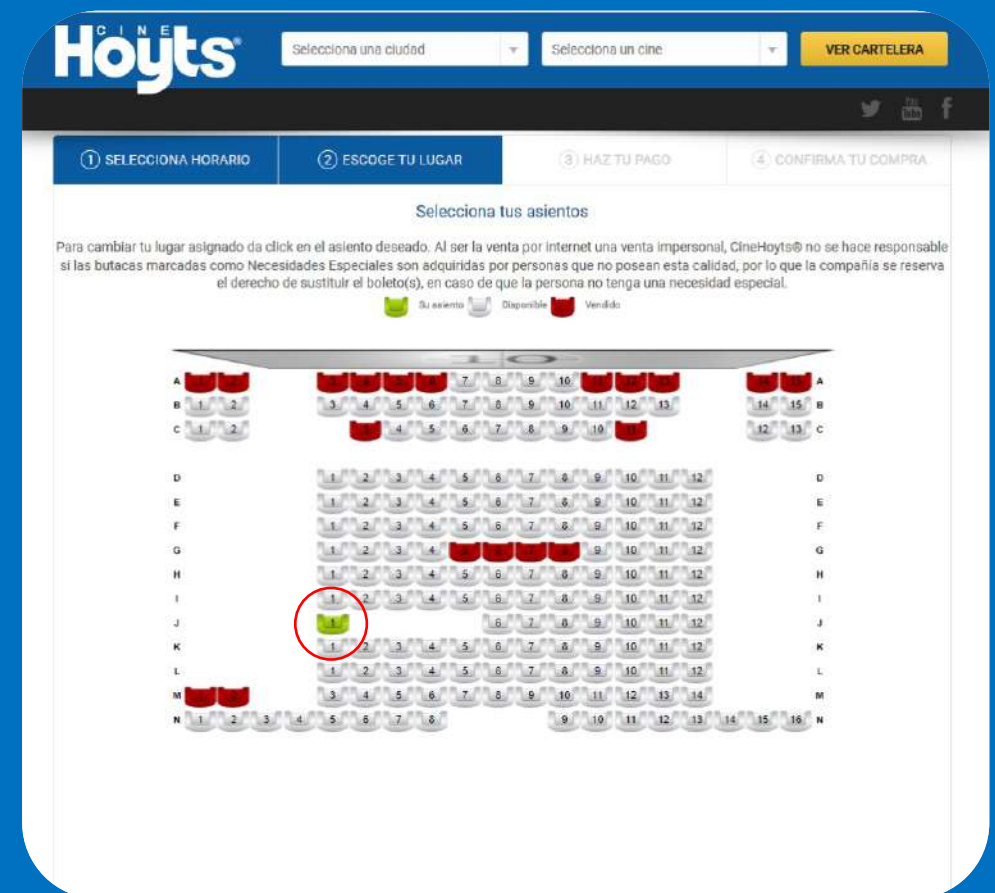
CINE Hoyts®

Selecciona una ciudad

Selecciona un cine

VER CARTELERA

① SELECCIONA HORARIO

② ESCOGE TU LUGAR

③ HAZ TU PAGO

④ CONFIRMA TU COMPRA

Selecciona tus asientos

Para cambiar tu lugar asignado da click en el asiento deseado. Al ser la venta por internet una venta impersonal, CineHoyts® no se hace responsable si las butacas marcadas como Necesidades Especiales son adquiridas por personas que no posean esta calidad, por lo que la compañía se reserva el derecho de sustituir el boleto(s), en caso de que la persona no tenga una necesidad especial.

Su asiento Disponible Vendido

10

| | | | | | | | | | | | | | | | | | |
|---|---|---|---|---|---|---|---|---|---|---|---|---|---|---|---|---|---|
| A | 1 | 2 | 3 | 4 | 5 | 6 | 7 | 8 | 9 | 10 | 11 | 12 | 13 | 14 | 15 | | A |
| B | 1 | 2 | 3 | 4 | 5 | 6 | 7 | 8 | 9 | 10 | 11 | 12 | 13 | 14 | 15 | | B |
| C | 1 | 2 | 3 | 4 | 5 | 6 | 7 | 8 | 9 | 10 | 11 | 12 | 13 | | | | C |
| D | 1 | 2 | 3 | 4 | 5 | 6 | 7 | 8 | 9 | 10 | 11 | 12 | | | | | D |
| E | 1 | 2 | 3 | 4 | 5 | 6 | 7 | 8 | 9 | 10 | 11 | 12 | | | | | E |
| F | 1 | 2 | 3 | 4 | 5 | 6 | 7 | 8 | 9 | 10 | 11 | 12 | | | | | F |
| G | 1 | 2 | 3 | 4 | 5 | 6 | 7 | 8 | 9 | 10 | 11 | 12 | | | | | G |
| H | 1 | 2 | 3 | 4 | 5 | 6 | 7 | 8 | 9 | 10 | 11 | 12 | | | | | H |
| I | 1 | 2 | 3 | 4 | 5 | 6 | 7 | 8 | 9 | 10 | 11 | 12 | | | | | I |
| J | 1 | 6 | 7 | 8 | 9 | 10 | 11 | 12 | | | | | | | | | J |
| K | 1 | 2 | 3 | 4 | 5 | 6 | 7 | 8 | 9 | 10 | 11 | 12 | | | | | K |
| L | 1 | 2 | 3 | 4 | 5 | 6 | 7 | 8 | 9 | 10 | 11 | 12 | | | | | L |
| M | 1 | 2 | 3 | 4 | 5 | 6 | 7 | 8 | 9 | 10 | 11 | 12 | 13 | 14 | | | M |
| N | 1 | 2 | 3 | 4 | 5 | 6 | 7 | 8 | 9 | 10 | 11 | 12 | 13 | 14 | 15 | 16 | N |